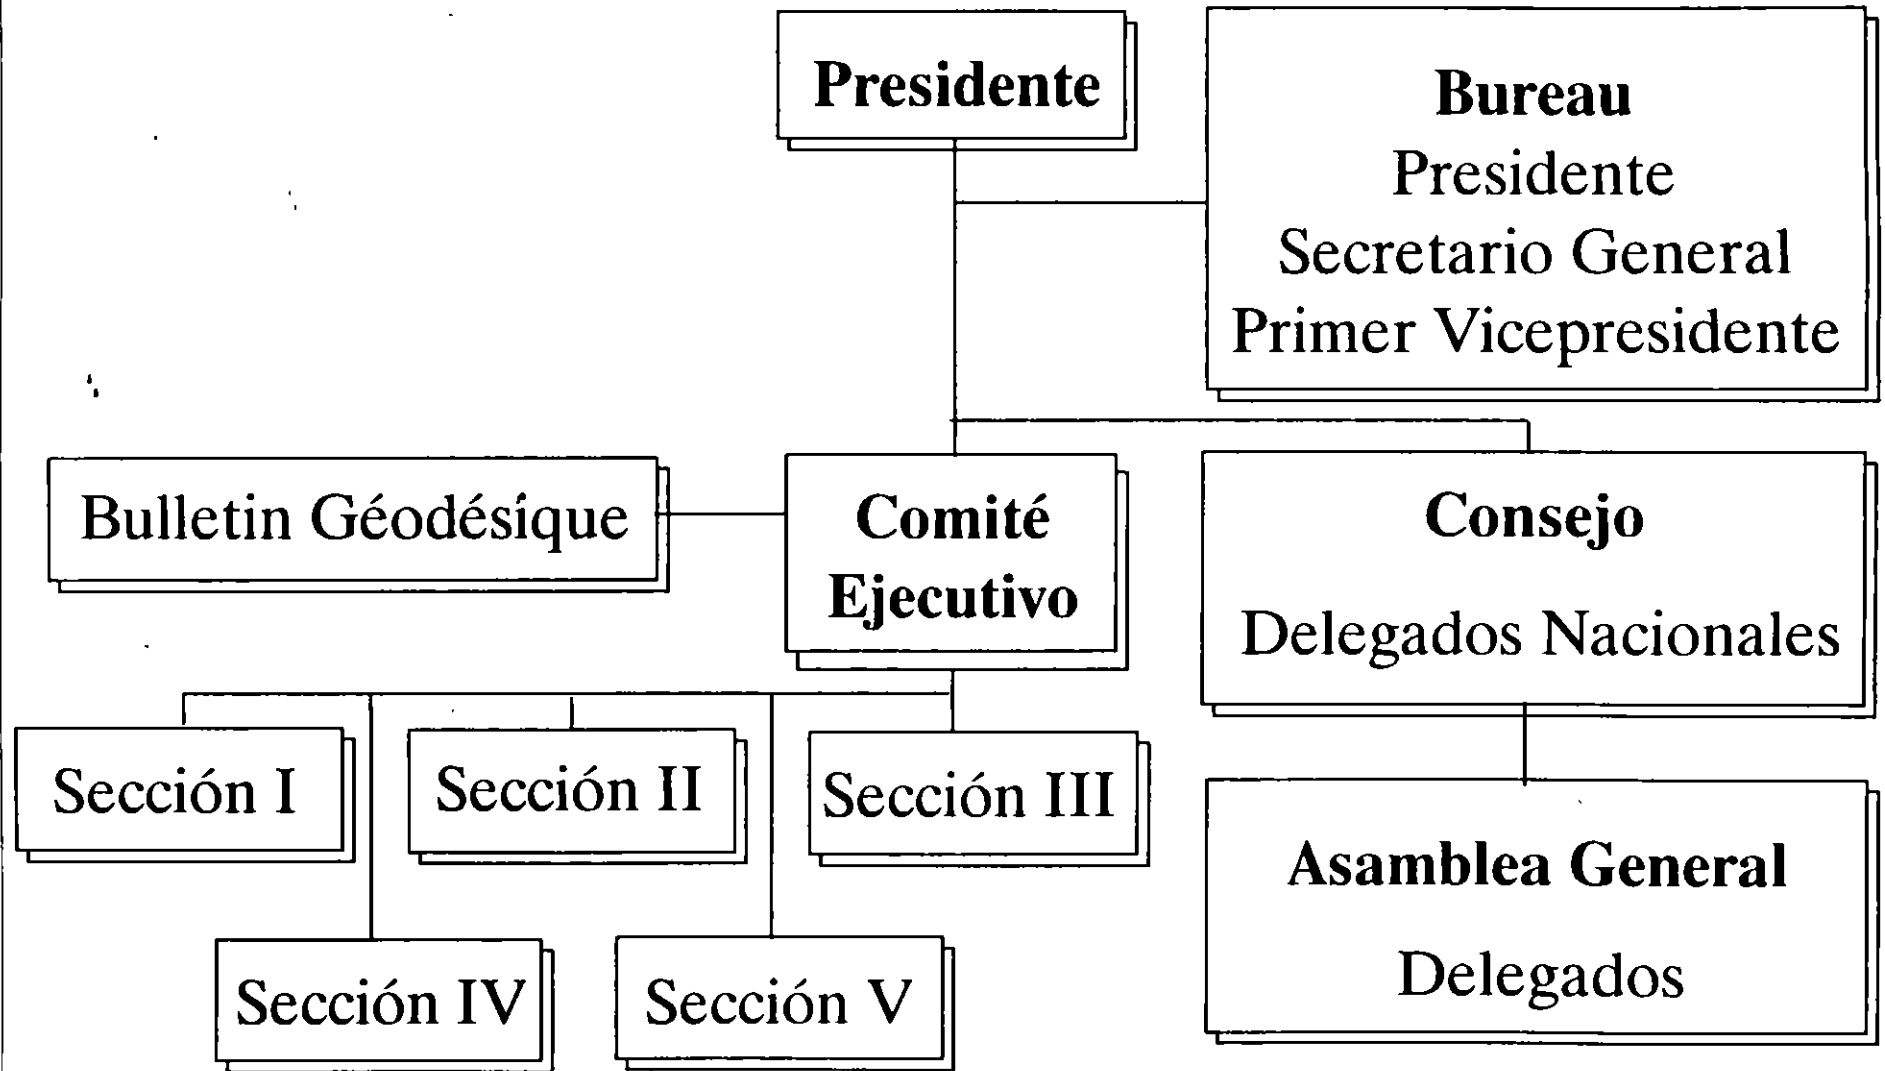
Presidente

Bureau
Presidente
Secretario General
Primer Vicepresidente

Bulletin Géodésique

Comité Ejecutivo

Consejo
Delegados Nacionales

Sección I

Sección II

Sección III

Asamblea General
Delegados

Sección IV

Sección V